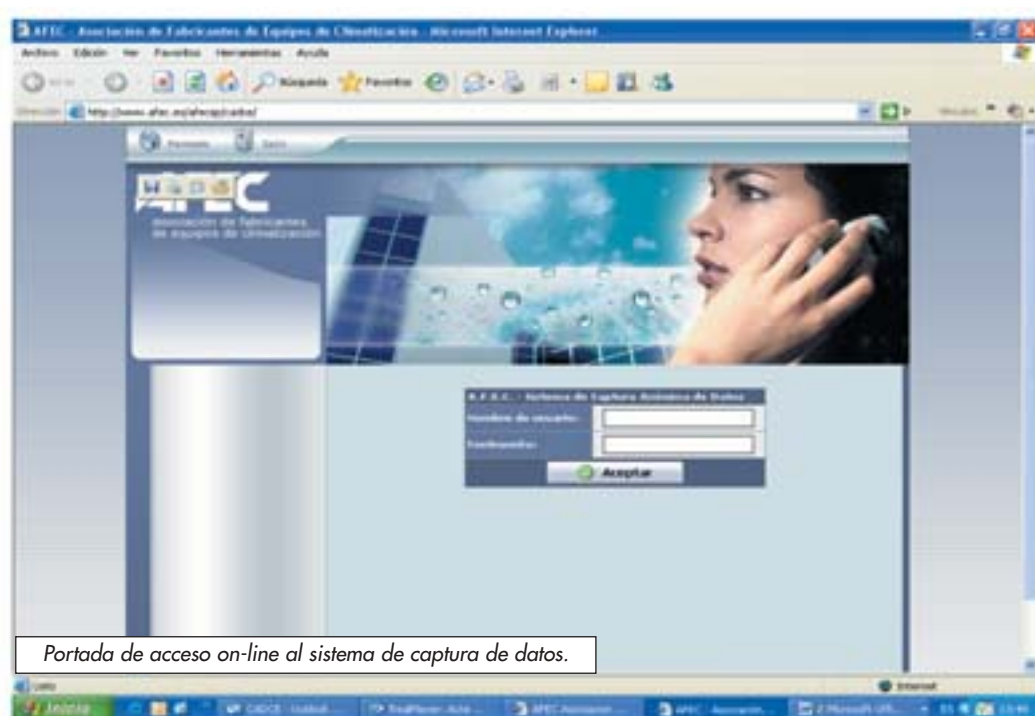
AFEC - Asociación de Fabricantes de Equipos de Climatización - Microsoft Internet Explorer

Archivo Edición Ver Favoritos Herramientas Ayuda

Búsqueda Favoritos

Dirección http://www.afec.es/afecap/cadsa/

Vínculos

AFEC

Asociación de Fabricantes de equipos de Climatización

A.F.E.C. - Sistema de Captura Anónima de Datos

Nombre de usuario:

Contraseña:

Aceptar

Portada de acceso on-line al sistema de captura de datos.

Listo

Internet

Inicio